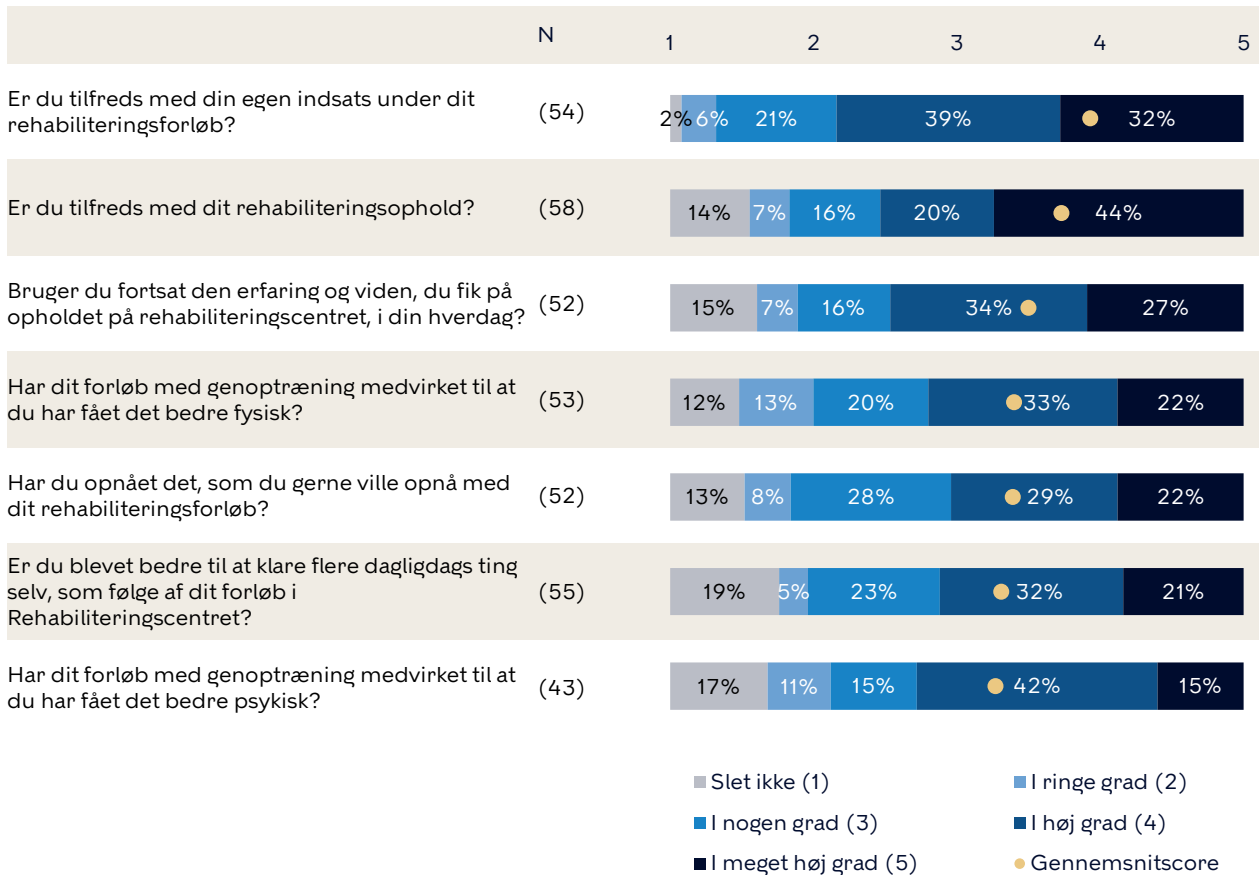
| | N | 1 | 2 | 3 | 4 | 5 |
|---|---|---|---|---|---|---|
| Er du tilfreds med din egen indsats under dit rehabiliteringsforløb? | (54) | 2% | 6% | 21% | 39% | 32% |
| Er du tilfreds med dit rehabiliteringsophold? | (58) | 14% | 7% | 16% | 20% | 44% |
| Bruger du fortsat den erfaring og viden, du fik på opholdet på rehabiliteringscentret, i din hverdag? | (52) | 15% | 7% | 16% | 34% | 27% |
| Har dit forløb med genoptræning medvirket til at du har fået det bedre fysisk? | (53) | 12% | 13% | 20% | 33% | 22% |
| Har du opnået det, som du gerne ville opnå med dit rehabiliteringsforløb? | (52) | 13% | 8% | 28% | 29% | 22% |
| Er du blevet bedre til at klare flere dagligdags ting selv, som følge af dit forløb i Rehabiliteringscentret? | (55) | 19% | 5% | 23% | 32% | 21% |
| Har dit forløb med genoptræning medvirket til at du har fået det bedre psykisk? | (43) | 17% | 11% | 15% | 42% | 15% |

Slet ikke (1)
I ringe grad (2)
I nogen grad (3)
I høj grad (4)
I meget høj grad (5)
Gennemsnitscore